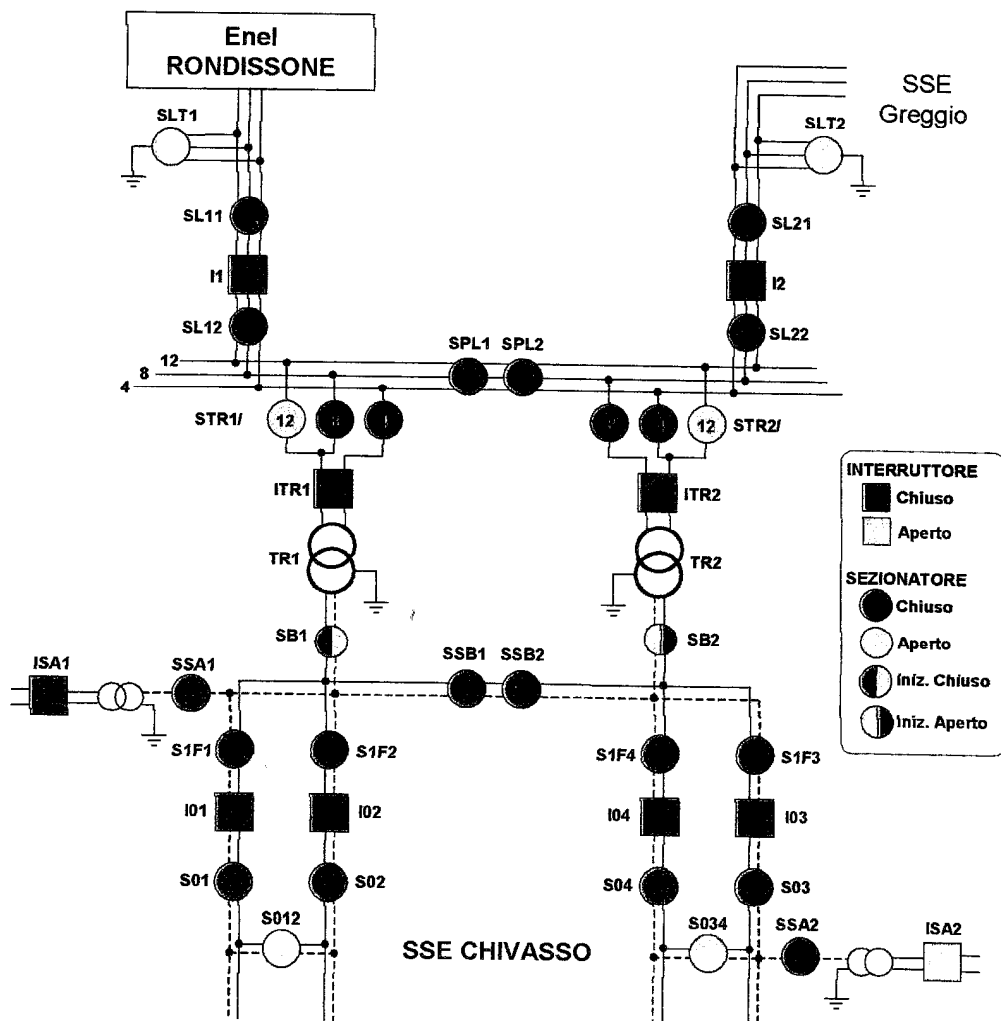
Enel
RONDISSONE

SSE
Greggio

SLT1

SLT2

SL11

SL21

I1

I2

SL12

SL22

12
8
4

SPL1 SPL2

STR1/

12

12

STR2/

ITR1

ITR2

TR1

TR2

SB1

SB2

ISA1

SSA1

SSB1 SSB2

S1F1

S1F2

S1F4

S1F3

I01

I02

I04

I03

S01

S02

S04

S03

S012

S034

SSA2

ISA2

SSE CHIVASSO

INTERRUTTORE
Chiuso
Aperto
SEZIONATORE
Chiuso
Aperto
Iniz. Chiuso
Iniz. Aperto